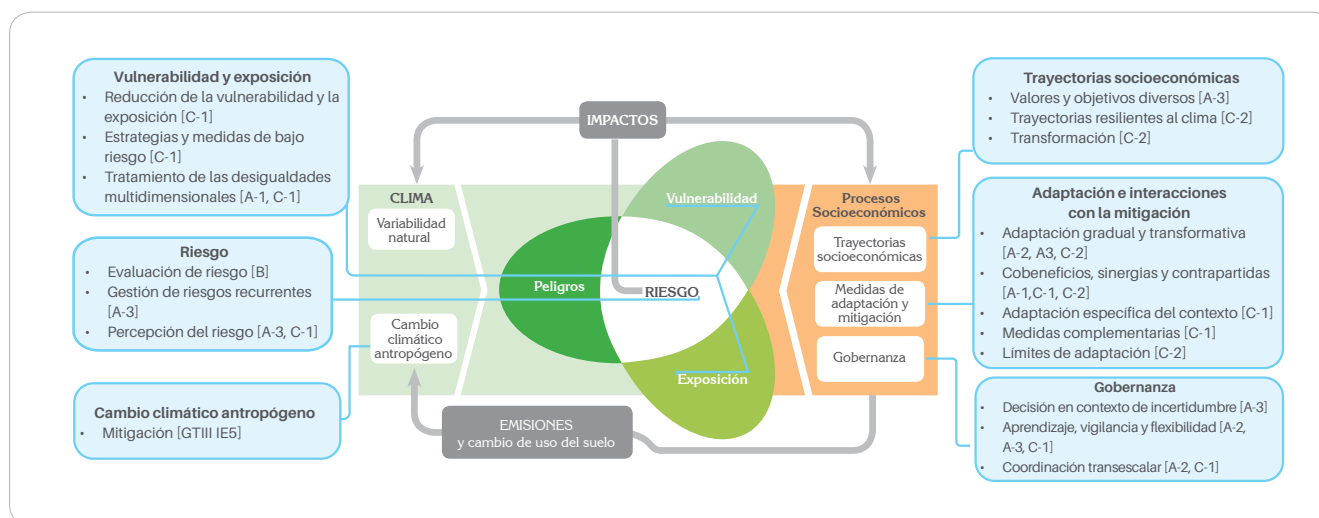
Vulnerabilidad y exposición
• Reducción de la vulnerabilidad y la exposición [C-1]
• Estrategias y medidas de bajo riesgo [C-1]
• Tratamiento de las desigualdades multidimensionales [A-1, C-1]

Riesgo
• Evaluación de riesgo [B]
• Gestión de riesgos recurrentes [A-3]
• Percepción del riesgo [A-3, C-1]

Cambio climático antropógeno
• Mitigación [GTIII IE5]

IMPACTOS

CLIMA

Variabilidad natural

Cambio climático antropógeno

Vulnerabilidad

Peligros

RIESGO

Exposición

EMISIONES
y cambio de uso del suelo

Procesos Socioeconómicos

Trayectorias socioeconómicas

Medidas de adaptación y mitigación

Gobernanza

Trayectorias socioeconómicas
• Valores y objetivos diversos [A-3]
• Trayectorias resilientes al clima [C-2]
• Transformación [C-2]

Adaptación e interacciones con la mitigación
• Adaptación gradual y transformativa [A-2, A3, C-2]
• Cobeneficios, sinergias y contrapartidas [A-1,C-1, C-2]
• Adaptación específica del contexto [C-1]
• Medidas complementarias [C-1]
• Límites de adaptación [C-2]

Gobernanza
• Decisión en contexto de incertidumbre [A-3]
• Aprendizaje, vigilancia y flexibilidad [A-2, A-3, C-1]
• Coordinación transescalar [A-2, C-1]